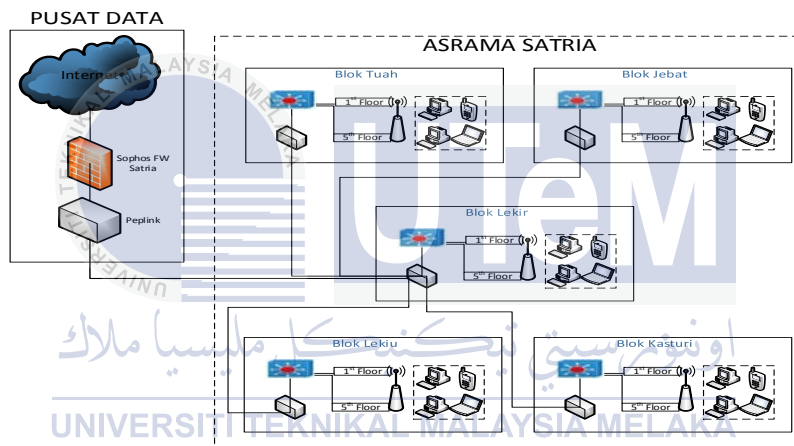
PUSAT DATA

Internet

Sophos FW Satria

Peplink

ASRAMA SATRIA

Blok Tuah

$1^{st}$ Floor

$5^{th}$ Floor

Blok Jebat

$1^{st}$ Floor

$5^{th}$ Floor

Blok Lekir

$1^{st}$ Floor

$5^{th}$ Floor

Blok Lekiu

$1^{st}$ Floor

$5^{th}$ Floor

Blok Kasturi

$1^{st}$ Floor

$5^{th}$ Floor

UNIVERSITI TEKNIKAL MALAYSIA MELAKA